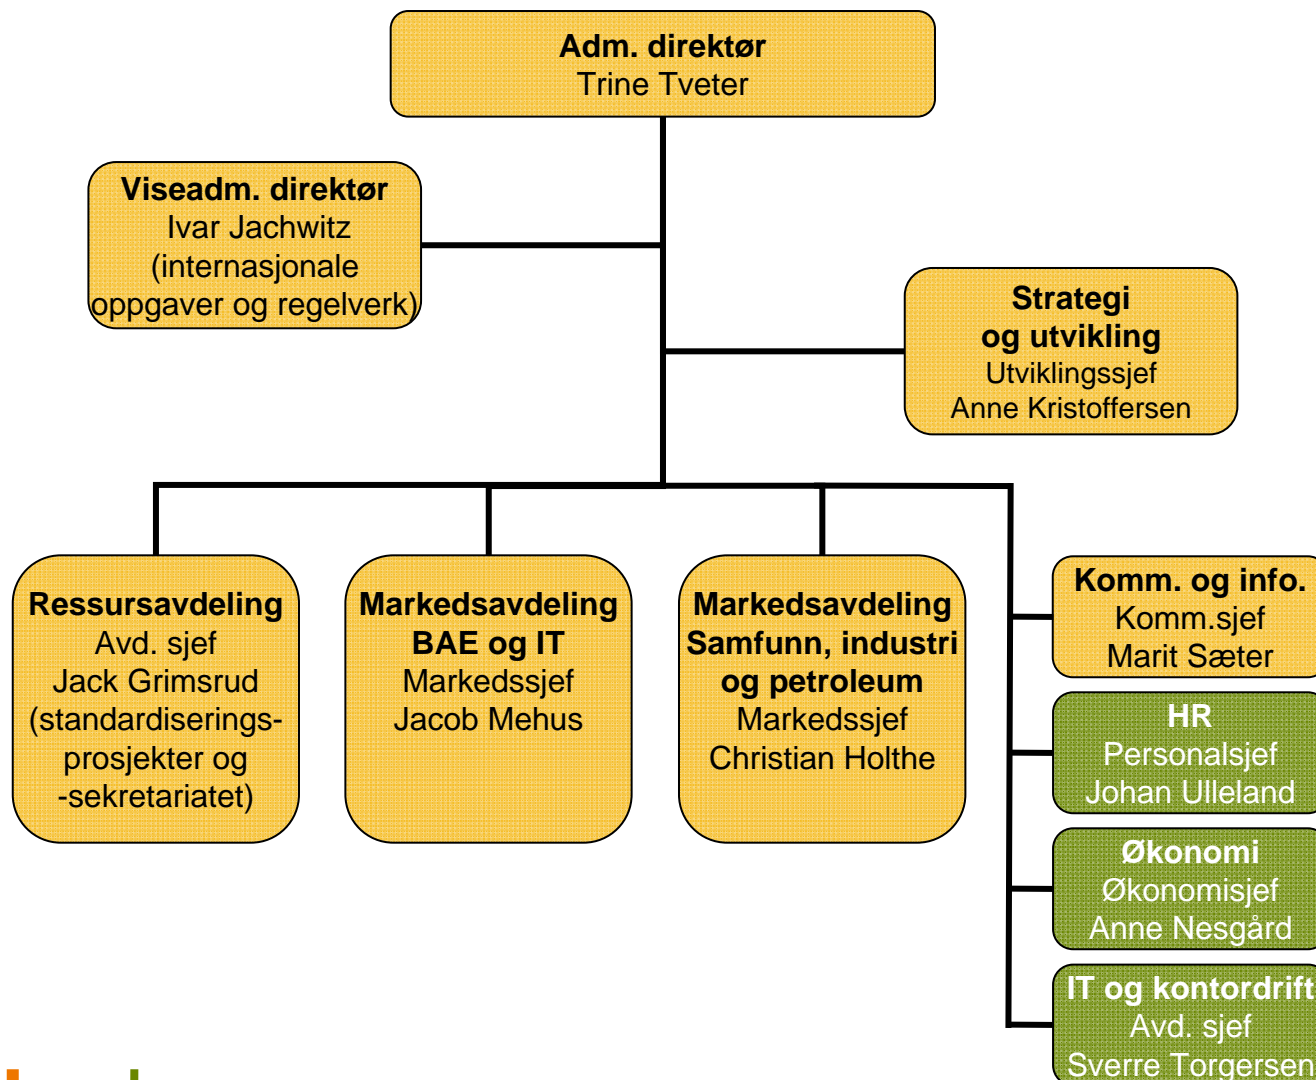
**Adm. direktør**
Trine Tveter

**Viseadm. direktør**
Ivar Jachwitz
(internasjonale oppgaver og regelverk)

**Strategi og utvikling**
Utviklingssjef
Anne Kristoffersen

**Ressursavdeling**
Avd. sjef
Jack Grimsrud
(standardiseringsprosjekter og -sekretariatet)

**Markedsavdeling BAE og IT**
Markedssjef
Jacob Mehus

**Markedsavdeling Samfunn, industri og petroleum**
Markedssjef
Christian Holthe

**Komm. og info.**
Komm.sjef
Marit Sæter

**HR**
Personalsjef
Johan Ulleland

**Økonomi**
Økonomisjef
Anne Nesgård

**IT og kontordrift**
Avd. sjef
Sverre Torgersen